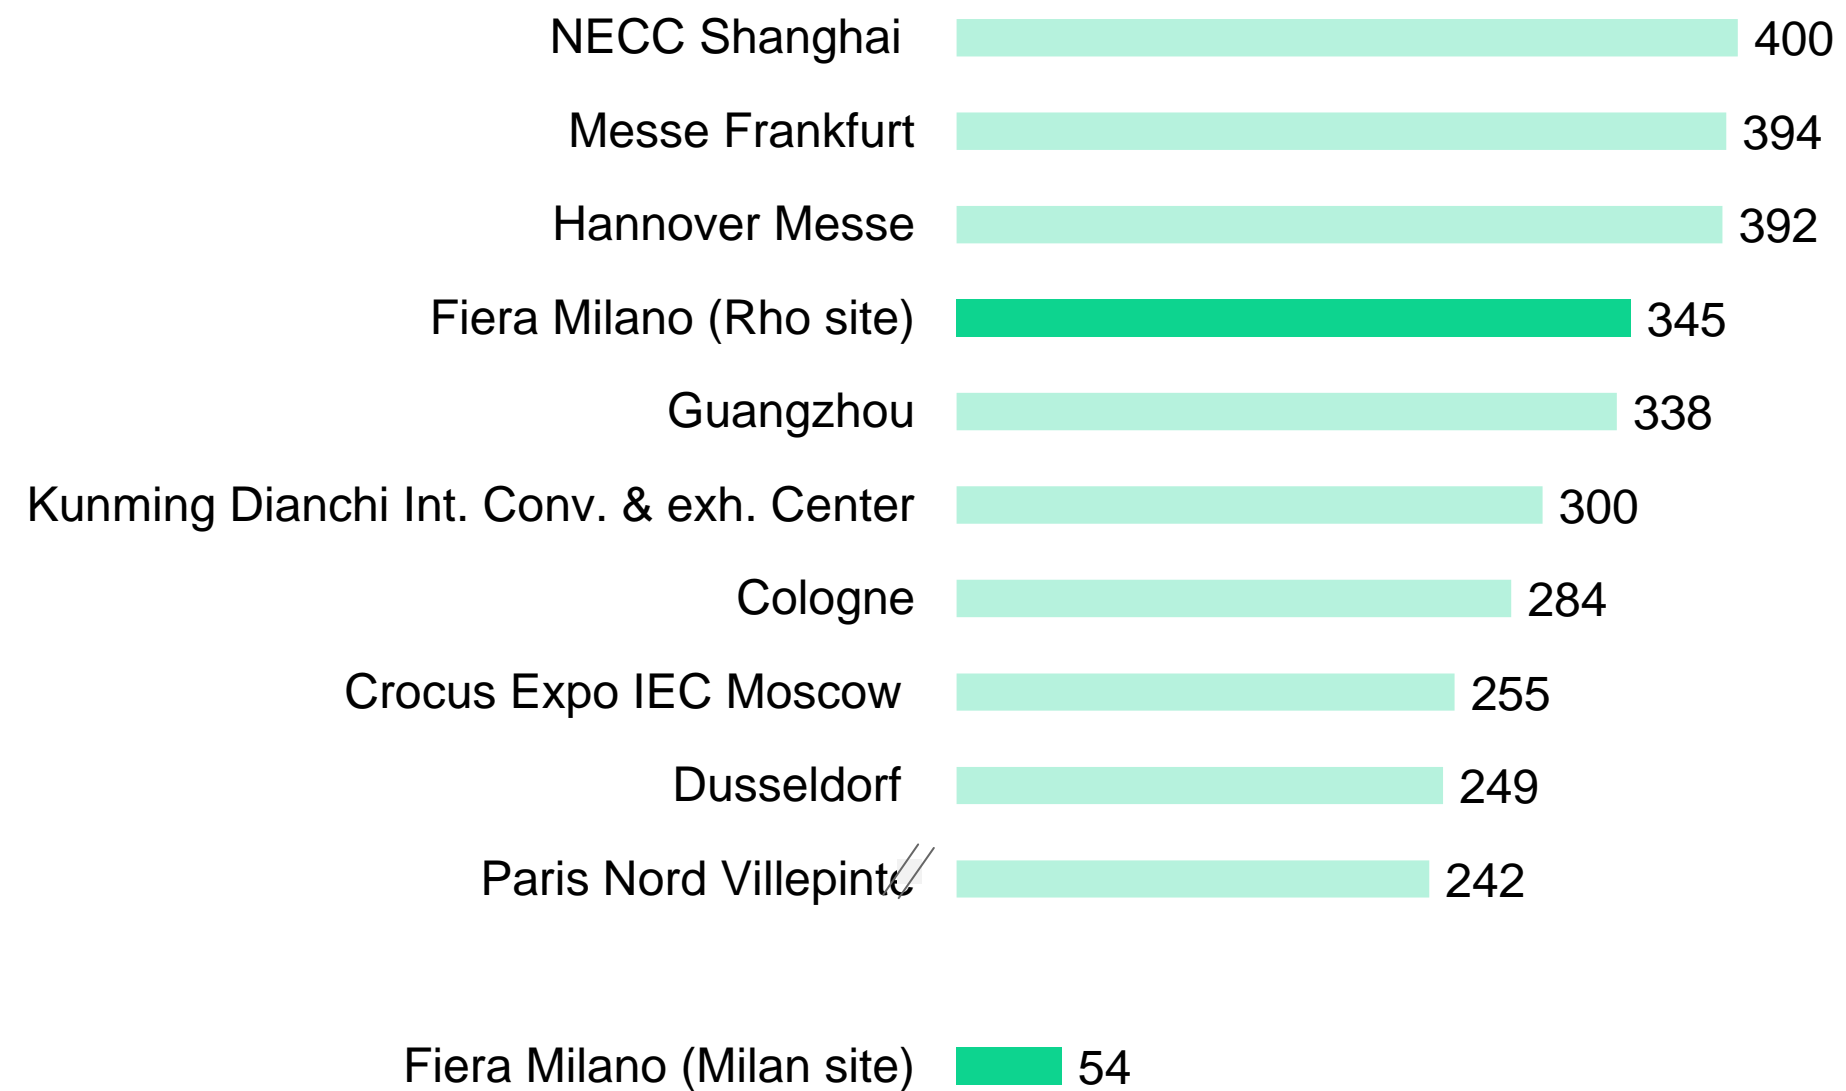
| | |
|---|---|
| NECC Shanghai | 400 |
| Messe Frankfurt | 394 |
| Hannover Messe | 392 |
| Fiera Milano (Rho site) | 345 |
| Guangzhou | 338 |
| Kunming Dianchi Int. Conv. & exh. Center | 300 |
| Cologne | 284 |
| Crocus Expo IEC Moscow | 255 |
| Dusseldorf | 249 |
| Paris Nord Villepinte | 242 |
| Fiera Milano (Milan site) | 54 |